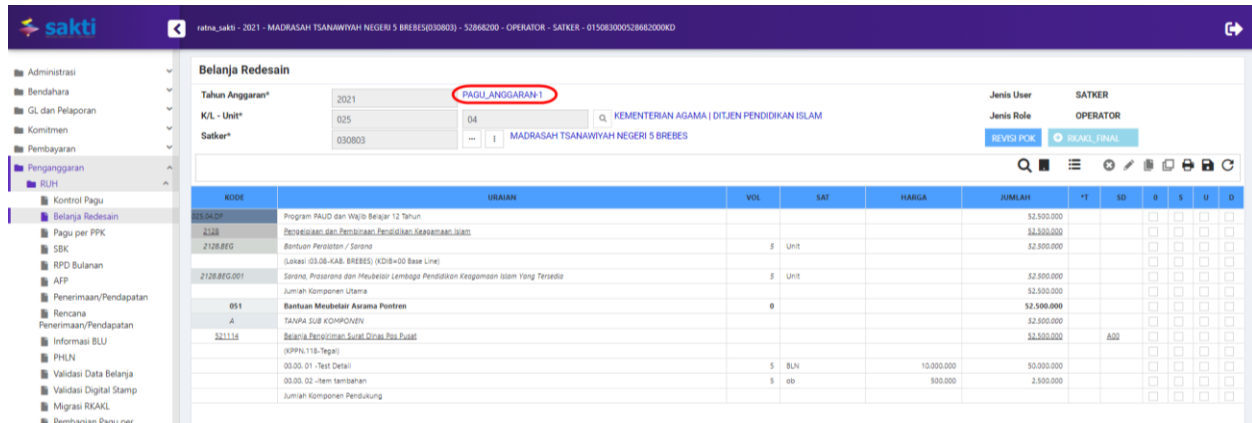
sakti

ratna_sakti - 2021 - MADRASAH TSANAWIYAH NEGERI 5 BREBES(030803) - 52868200 - OPERATOR - SATKER - 015083000528682000KD

Administrasi
Bendahara
GL dan Pelaporan
Komitmen
Pembayaran
Penganggaran
RUH
Kontrol Pagu
Belanja Redesain
Pagu per PPK
SBK
RPD Bulanan
AFP
Penerimaan/Pendapatan
Rencana Penerimaan/Pendapatan
Informasi BLU
PHLN
Validasi Data Belanja
Validasi Digital Stamp
Migrasi RKAKL
Pembagian Pagu per

Belanja Redesain

Tahun Anggaran* 2021 PAGU_ANGGARAN-1
K/L - Unit* 025 04 KEMENTERIAN AGAMA | DITJEN PENDIDIKAN ISLAM
Satker* 030803 ... i MADRASAH TSANAWIYAH NEGERI 5 BREBES

Jenis User SATKER
Jenis Role OPERATOR
REVISI POK RKAKL_FINAL

| KODE | URAIAN | VOL | SAT | HARGA | JUMLAH | *T | SD | B | S | U | D |
|---|---|---|---|---|---|---|---|---|---|---|---|
| 025.04.DF | Program PAUD dan Wajib Belajar 12 Tahun | | | | 52.500.000 | | | | | | |
| 2128 | Pengelolaan dan Pembinaan Pendidikan Keagamaan Islam | | | | 52.500.000 | | | | | | |
| 2128.BEG | Bantuan Peralatan / Sarana | 5 | Unit | | 52.500.000 | | | | | | |
| | (Lokasi :03.08-KAB. BREBES) (KDIB=00 Base Line) | | | | | | | | | | |
| 2128.BEG.001 | Sarana, Prasarana dan Meubelair Lembaga Pendidikan Keagamaan Islam Yang Tersedia | 5 | Unit | | 52.500.000 | | | | | | |
| | Jumlah Komponen Utama | | | | 52.500.000 | | | | | | |
| 051 | Bantuan Meubelair Asrama Pontren | 0 | | | 52.500.000 | | | | | | |
| A | TANPA SUB KOMPONEN | | | | 52.500.000 | | | | | | |
| 521114 | Belanja Pengiriman Surat Dinas Pos Pusat | | | | 52.500.000 | | A00 | | | | |
| | (KPPN.118-Tegal) | | | | | | | | | | |
| | 00.00. 01 -Test Detail | 5 | BLN | 10.000.000 | 50.000.000 | | | | | | |
| | 00.00. 02 -item tambahan | 5 | ob | 500.000 | 2.500.000 | | | | | | |
| | Jumlah Komponen Pendukung | | | | | | | | | | |